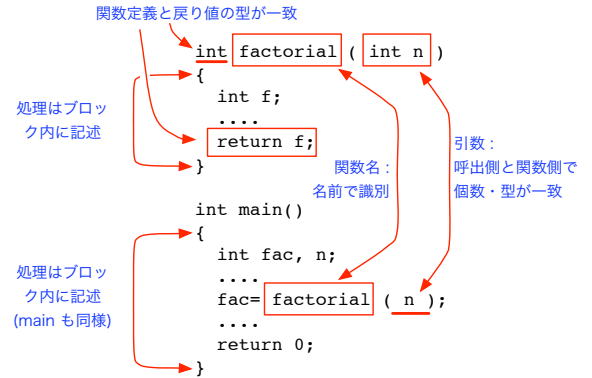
関数定義と戻り値の型が一致

int factorial ( int n )
{
int f;
....
return f;
}

処理はブロック内に記述

関数名：名前で識別

引数：呼出側と関数側で個数・型が一致

int main()
{
int fac, n;
....
fac= factorial ( n );
....
return 0;
}

処理はブロック内に記述 (main も同様)